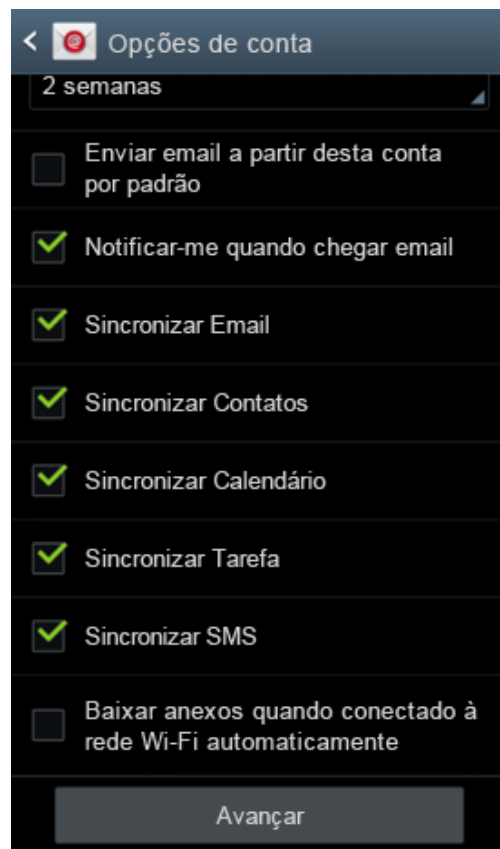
Opções de conta

2 semanas

Enviar email a partir desta conta por padrão

Notificar-me quando chegar email

Sincronizar Email

Sincronizar Contatos

Sincronizar Calendário

Sincronizar Tarefa

Sincronizar SMS

Baixar anexos quando conectado à rede Wi-Fi automaticamente

Avançar